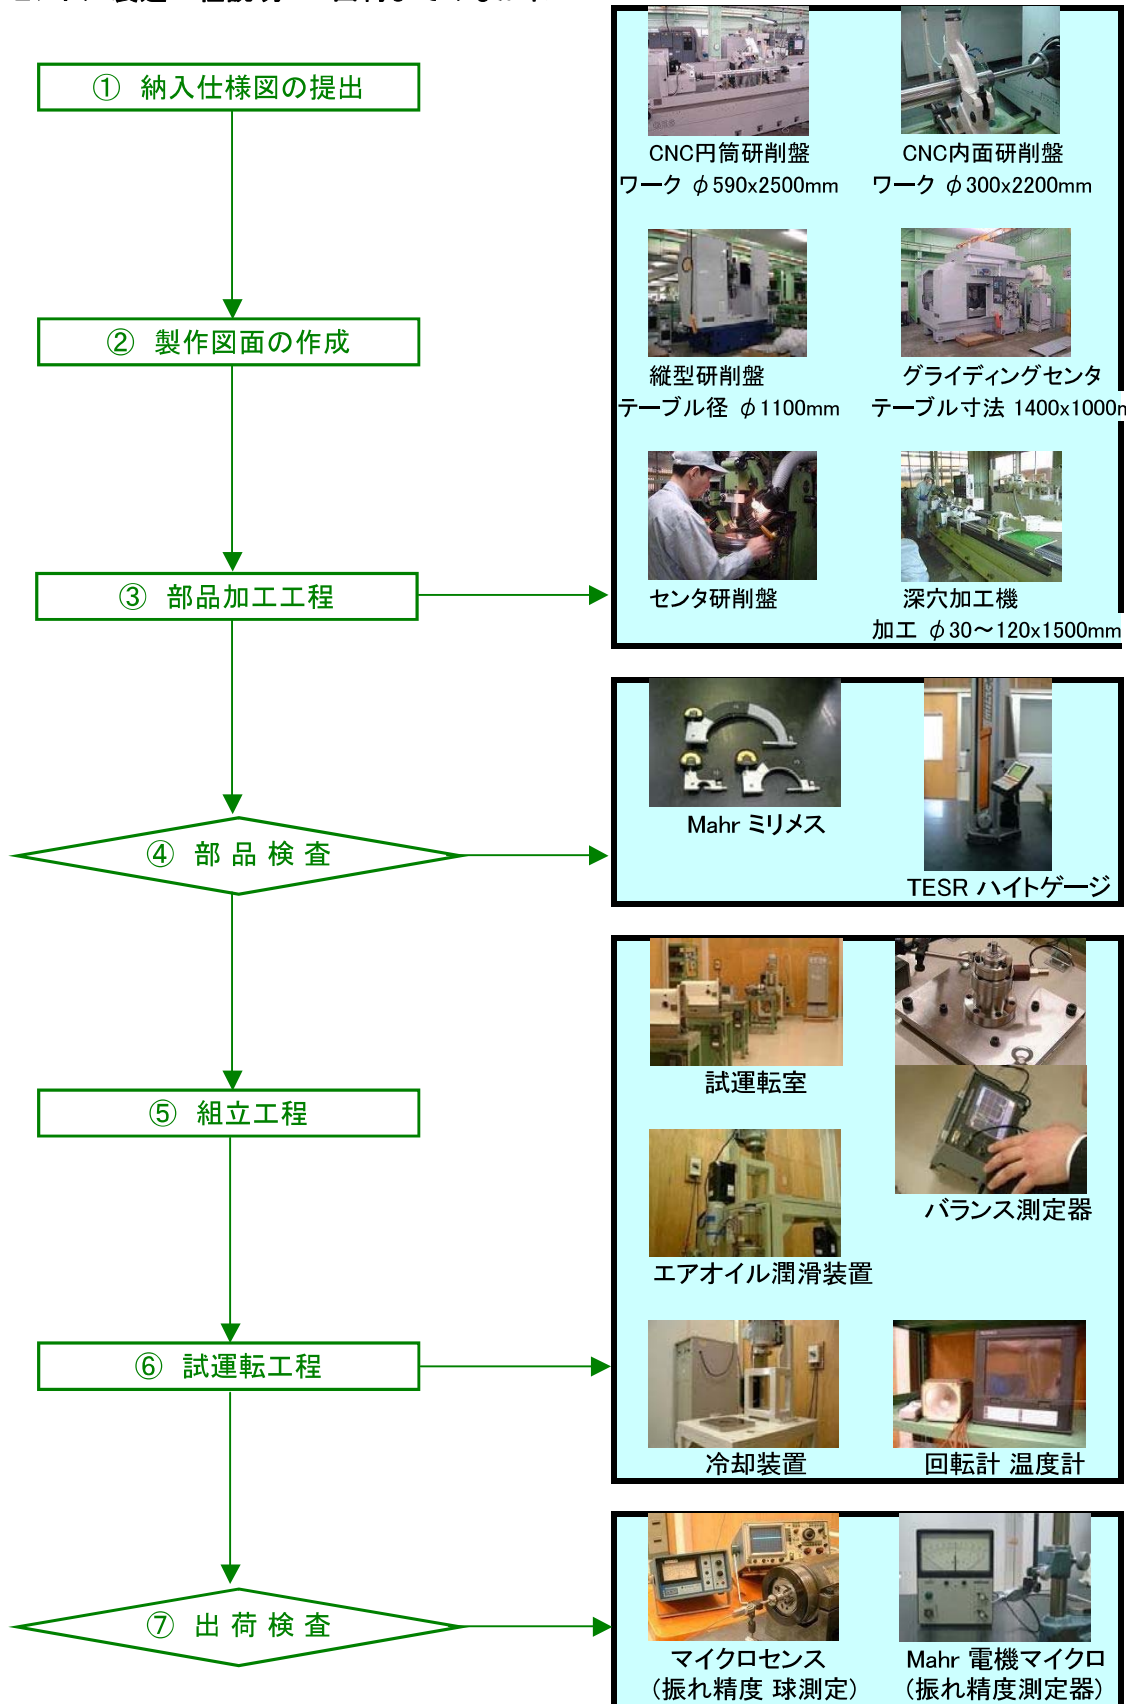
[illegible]

① 納入仕様図の提出

② 製作図面の作成

③ 部品加工工程

④ 部 品 検 査

⑤ 組立工程

⑥ 試運転工程

⑦ 出 荷 検 査

CNC円筒研削盤
ワーク $\phi$590x2500mm

CNC内面研削盤
ワーク $\phi$300x2200mm

縦型研削盤
テーブル径 $\phi$1100mm

グライディングセンタ
テーブル寸法 1400x1000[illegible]

センタ研削盤

深穴加工機
加工 $\phi$30〜120x1500mm

Mahr ミリメス

TESR ハイトゲージ

試運転室

バランス測定器

エアオイル潤滑装置

冷却装置

回転計 温度計

マイクロセンス
（振れ精度 球測定）

Mahr 電機マイクロ
（振れ精度測定器）